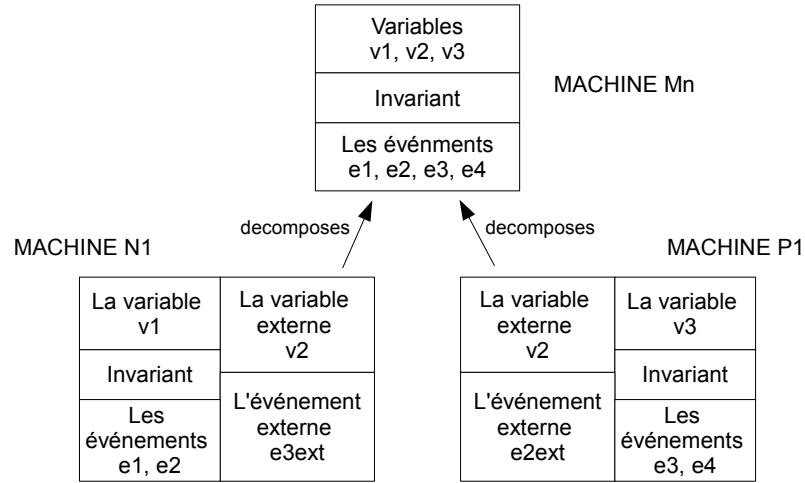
Variables
v1, v2, v3

Invariant

Les événments
e1, e2, e3, e4

MACHINE Mn

decomposes

decomposes

MACHINE N1

MACHINE P1

La variable
v1

Invariant

Les
événements
e1, e2

La variable
externe
v2

L'événement
externe
e3ext

La variable
externe
v2

L'événement
externe
e2ext

La variable
v3

Invariant

Les
événements
e3, e4